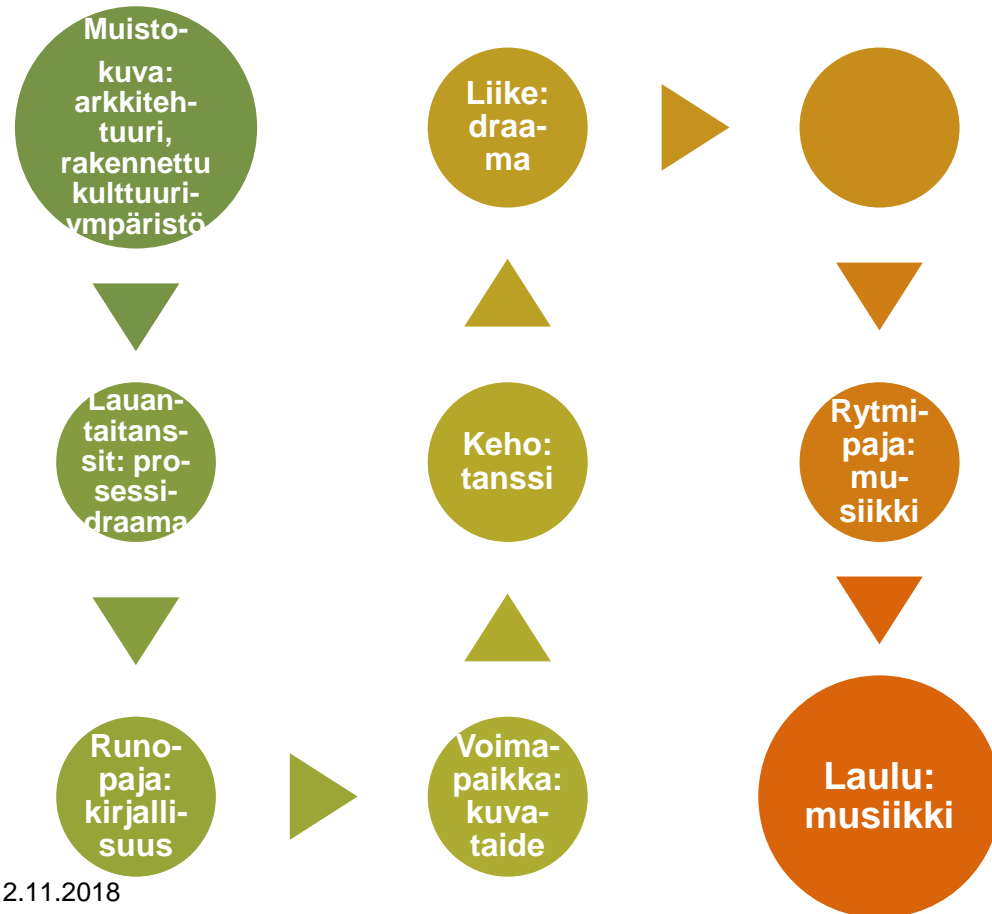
Muistokuva: arkkitehtuuri, rakennettu kulttuuriympäristö

Lauantaitanssit: prosessidraama

Runopaja: kirjallisuus

Voimapaikka: kuvataide

Keho: tanssi

Liike: draama

Rytmipaja: musiikki

Laulu: musiikki

2.11.2018